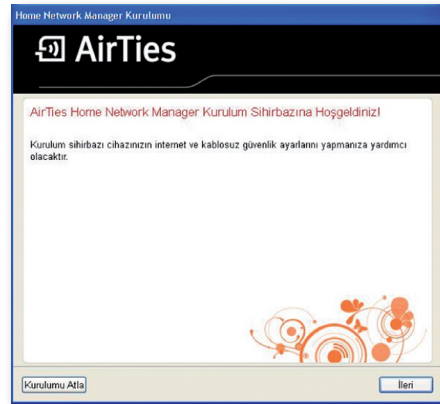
Home Network Manager Kurulumu

AirTies

AirTies Home Network Manager Kurulum Sihirbazına Hoşgeldiniz!

Kurulum sihirbazı cihazınızın internet ve kablosuz güvenlik ayarlarını yapmanıza yardımcı olacaktır.

Kurulumu Atla

İleri